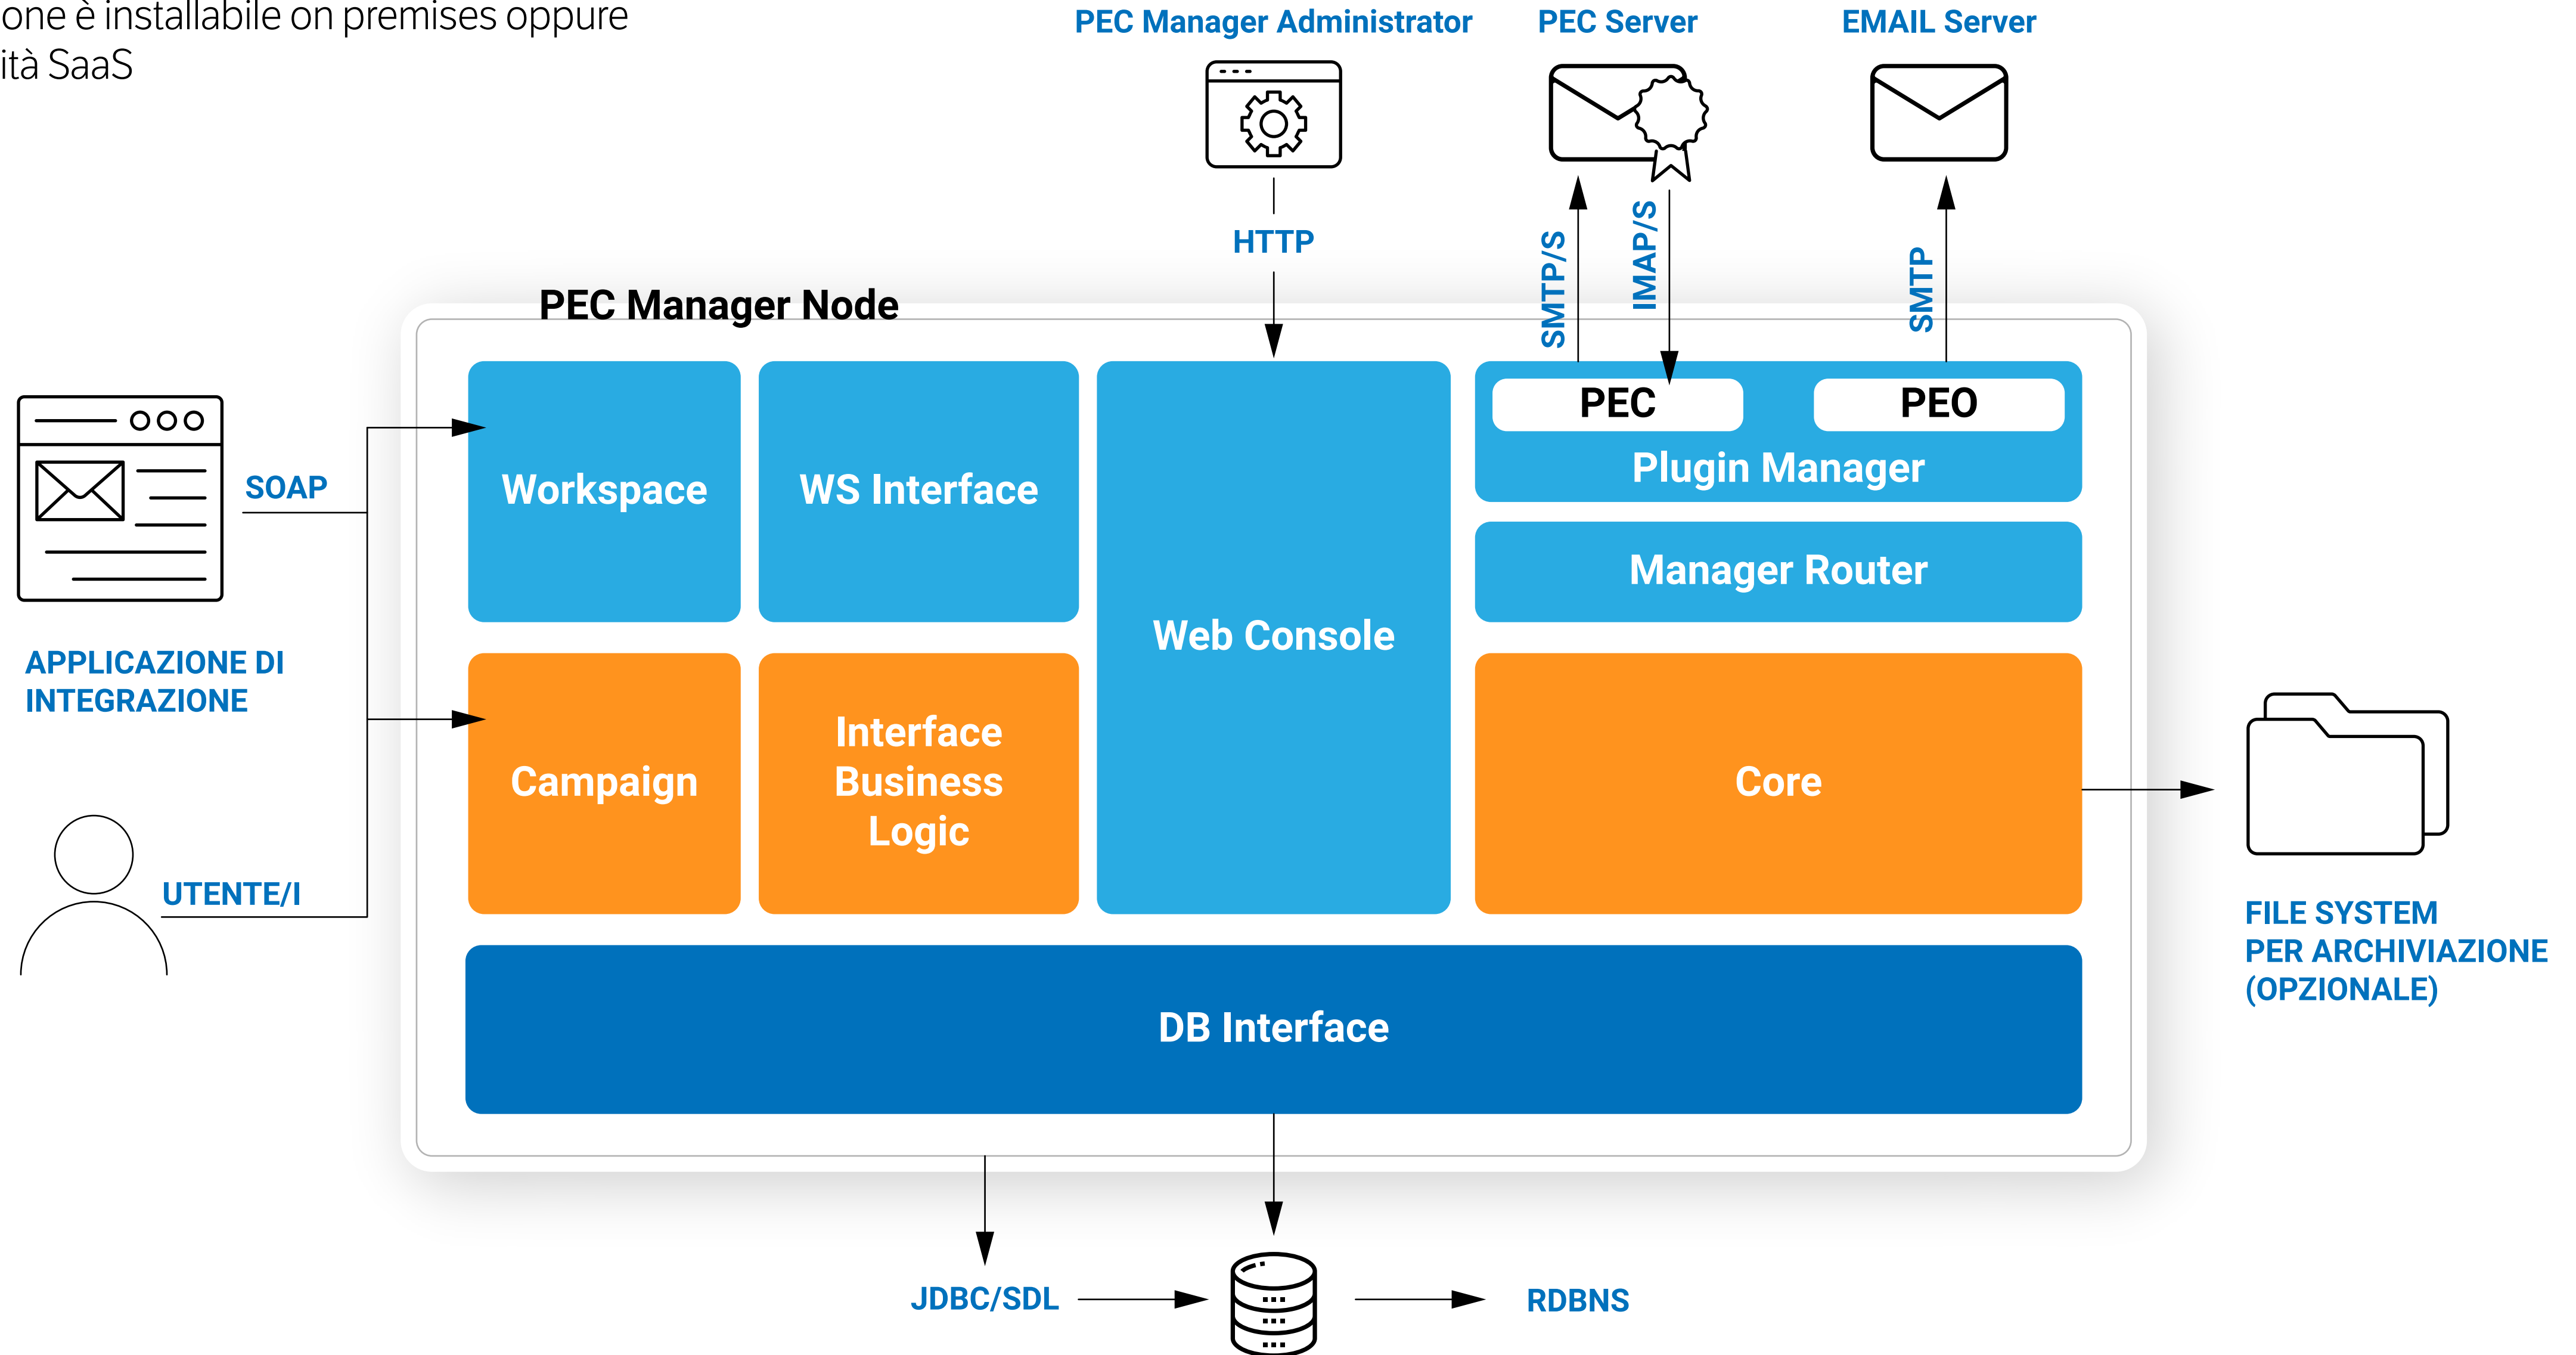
one è installabile on premises oppure ità SaaS

PEC Manager Administrator

PEC Server

EMAIL Server

HTTP

SMTP/S

IMAP/S

SMTP

PEC Manager Node

PEC

PEO

Plugin Manager

Manager Router

Workspace

WS Interface

Web Console

SOAP

APPLICAZIONE DI INTEGRAZIONE

Campaign

Interface Business Logic

Core

UTENTE/I

FILE SYSTEM PER ARCHIVIAZIONE (OPZIONALE)

DB Interface

JDBC/SDL

RDBNS